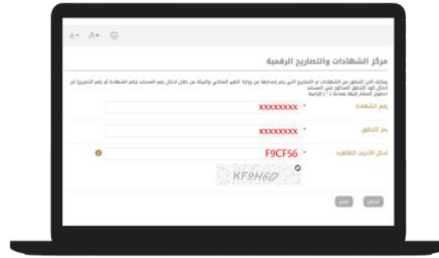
A- A+

مركز الشهادات والتصاريح الرقمية

يمكنك الآن التحقق من الشهادات أو التصاريح التي يتم إصدارها من وزارة التعليم العالي والبيئة من خلال ادخال رقم المستند (رقم الشهادة أو رقم التصريح) ثم ادخال كود التحقق المذكور على المستند
الحقول المشار إليها بعلامة ( * ) إلزامية

رقم الشهادة * XXXXXXXX

رمز التحقق * XXXXXXXX

ادخل الأحرف الظاهرة * F9CF56

KF9H6D

إرسال مسح